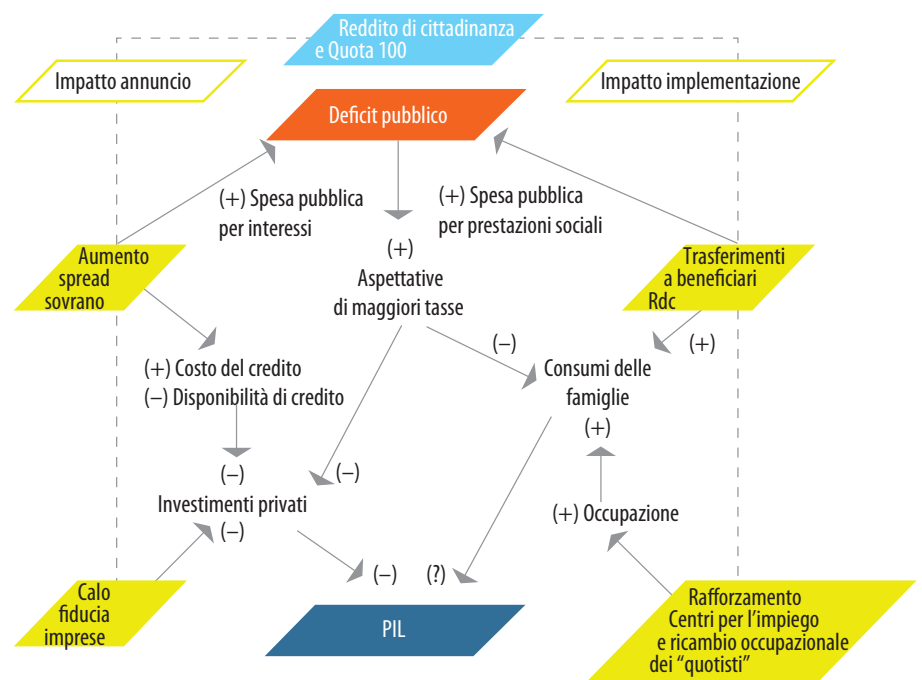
Reddito di cittadinanza e Quota 100

Impatto annuncio

Impatto implementazione

Deficit pubblico

(+) Spesa pubblica per interessi

(+) Spesa pubblica per prestazioni sociali

Aumento spread sovrano

(+) Aspettative di maggiori tasse

Trasferimenti a beneficiari Rdc

(–)

(+)

(+) Costo del credito
(–) Disponibilità di credito

Consumi delle famiglie (+)

(–) Investimenti privati (–)

(–)

(+) Occupazione

Calo fiducia imprese

(–)

(?)

PIL

Rafforzamento Centri per l'impiego e ricambio occupazionale dei "quotisti"